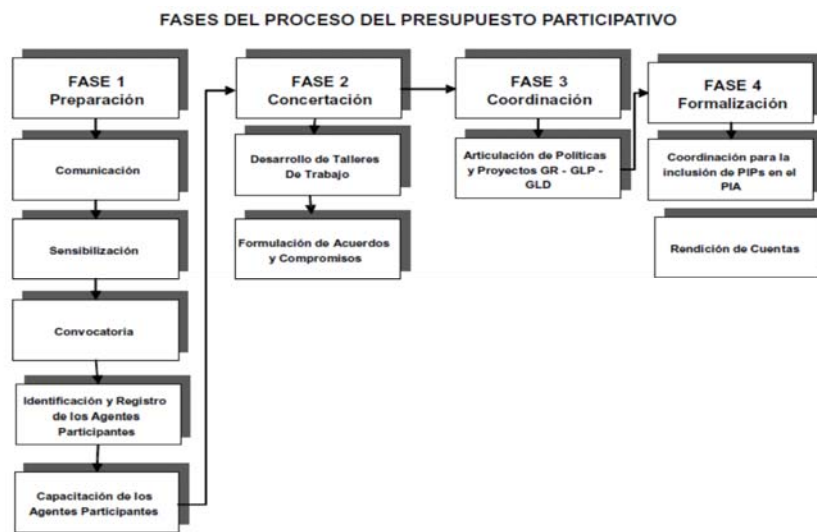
FASES DEL PROCESO DEL PRESUPUESTO PARTICIPATIVO

FASE 1
Preparación

Comunicación

Sensibilización

Convocatoria

Identificación y Registro de los Agentes Participantes

Capacitación de los Agentes Participantes

FASE 2
Concertación

Desarrollo de Talleres De Trabajo

Formulación de Acuerdos y Compromisos

FASE 3
Coordinación

Articulación de Políticas y Proyectos GR - GLP - GLD

FASE 4
Formalización

Coordinación para la inclusión de PIPs en el PIA

Rendición de Cuentas